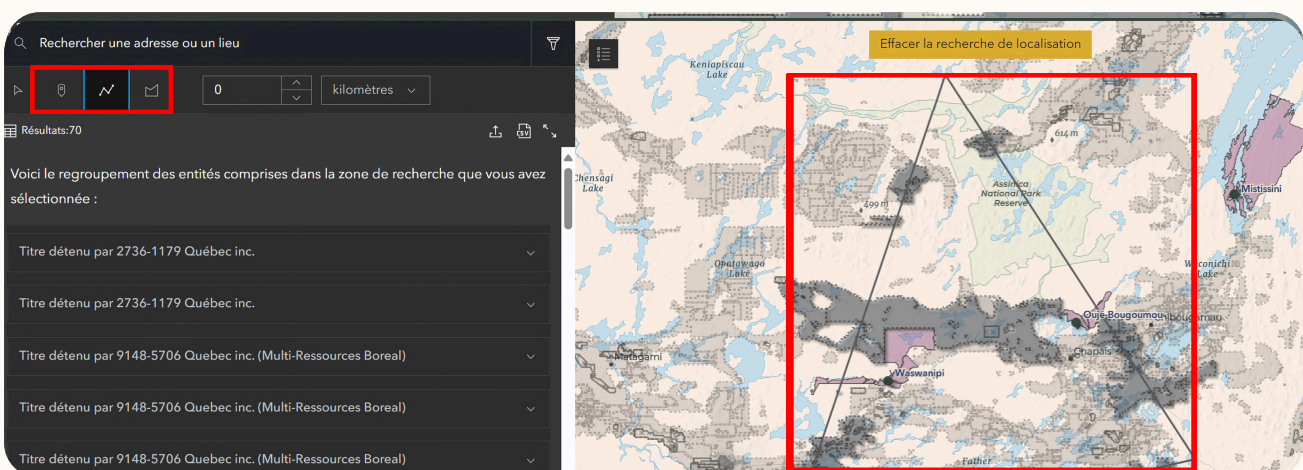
Rechercher une adresse ou un lieu

0

kilomètres

Résultats:70

Voici le regroupement des entités comprises dans la zone de recherche que vous avez sélectionnée :

Titre détenu par 2736-1179 Québec inc.

Titre détenu par 2736-1179 Québec inc.

Titre détenu par 9148-5706 Quebec inc. (Multi-Ressources Boreal)

Titre détenu par 9148-5706 Quebec inc. (Multi-Ressources Boreal)

Titre détenu par 9148-5706 Quebec inc. (Multi-Ressources Boreal)

Effacer la recherche de localisation

Kenjapiscau Lake

614 m

Chensagi Lake

Assinica National Park Reserve

499 m

Mistissini

Opatawaga Lake

Waconichi Lake

Ouje-Bougoumou

Chibougamau

Chapais

Matagami

Waswanipi

Father